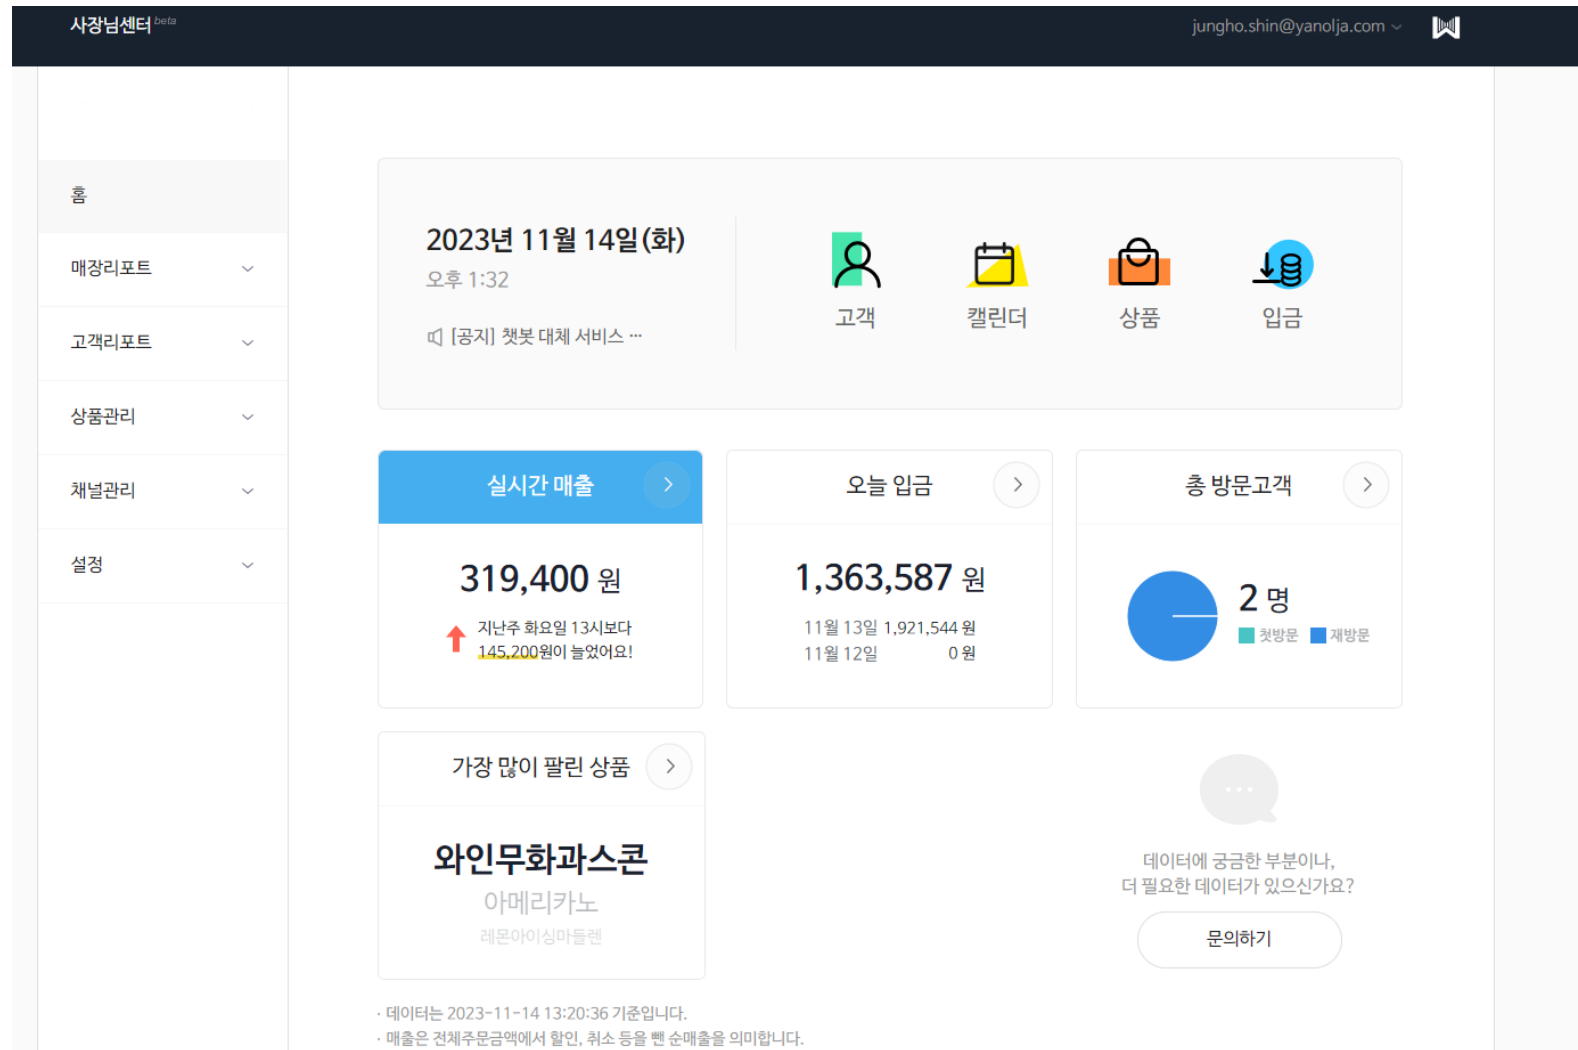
사장님센터 beta

jungho.shin@yanolja.com

홈

매장리포트

고객리포트

상품관리

채널관리

설정

2023년 11월 14일 (화)

오후 1:32

[공지] 챗봇 대체 서비스 ···

고객

캘린더

상품

입금

실시간 매출

319,400 원

지난주 화요일 13시보다 145,200원이 늘었어요!

오늘 입금

1,363,587 원

11월 13일 1,921,544 원
11월 12일 0 원

총 방문고객

2 명

첫방문 재방문

가장 많이 팔린 상품

와인무화과스콘

아메리카노

레몬아이싱마들렌

데이터에 궁금한 부분이나,
더 필요한 데이터가 있으신가요?

문의하기

· 데이터는 2023-11-14 13:20:36 기준입니다.
· 매출은 전체주문금액에서 할인, 취소 등을 뺀 순매출을 의미합니다.